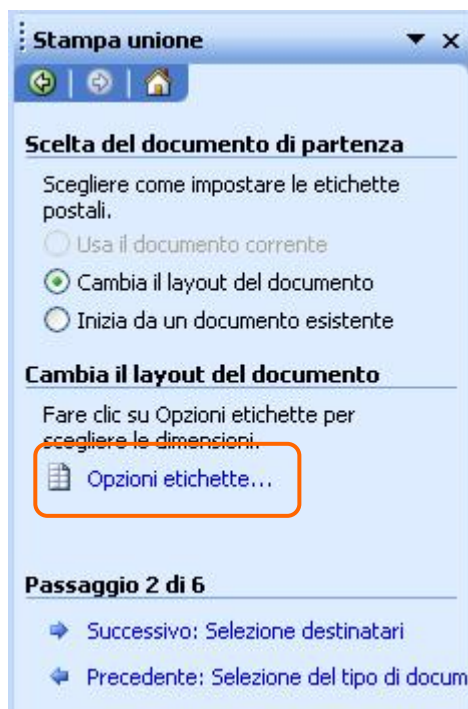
Stampa unione

Scelta del documento di partenza

Scegliere come impostare le etichette postali.

Usa il documento corrente

Cambia il layout del documento

Inizia da un documento esistente

Cambia il layout del documento

Fare clic su Opzioni etichette per scegliere le dimensioni.

Opzioni etichette...

Passaggio 2 di 6

Successivo: Selezione destinatari

Precedente: Selezione del tipo di docum